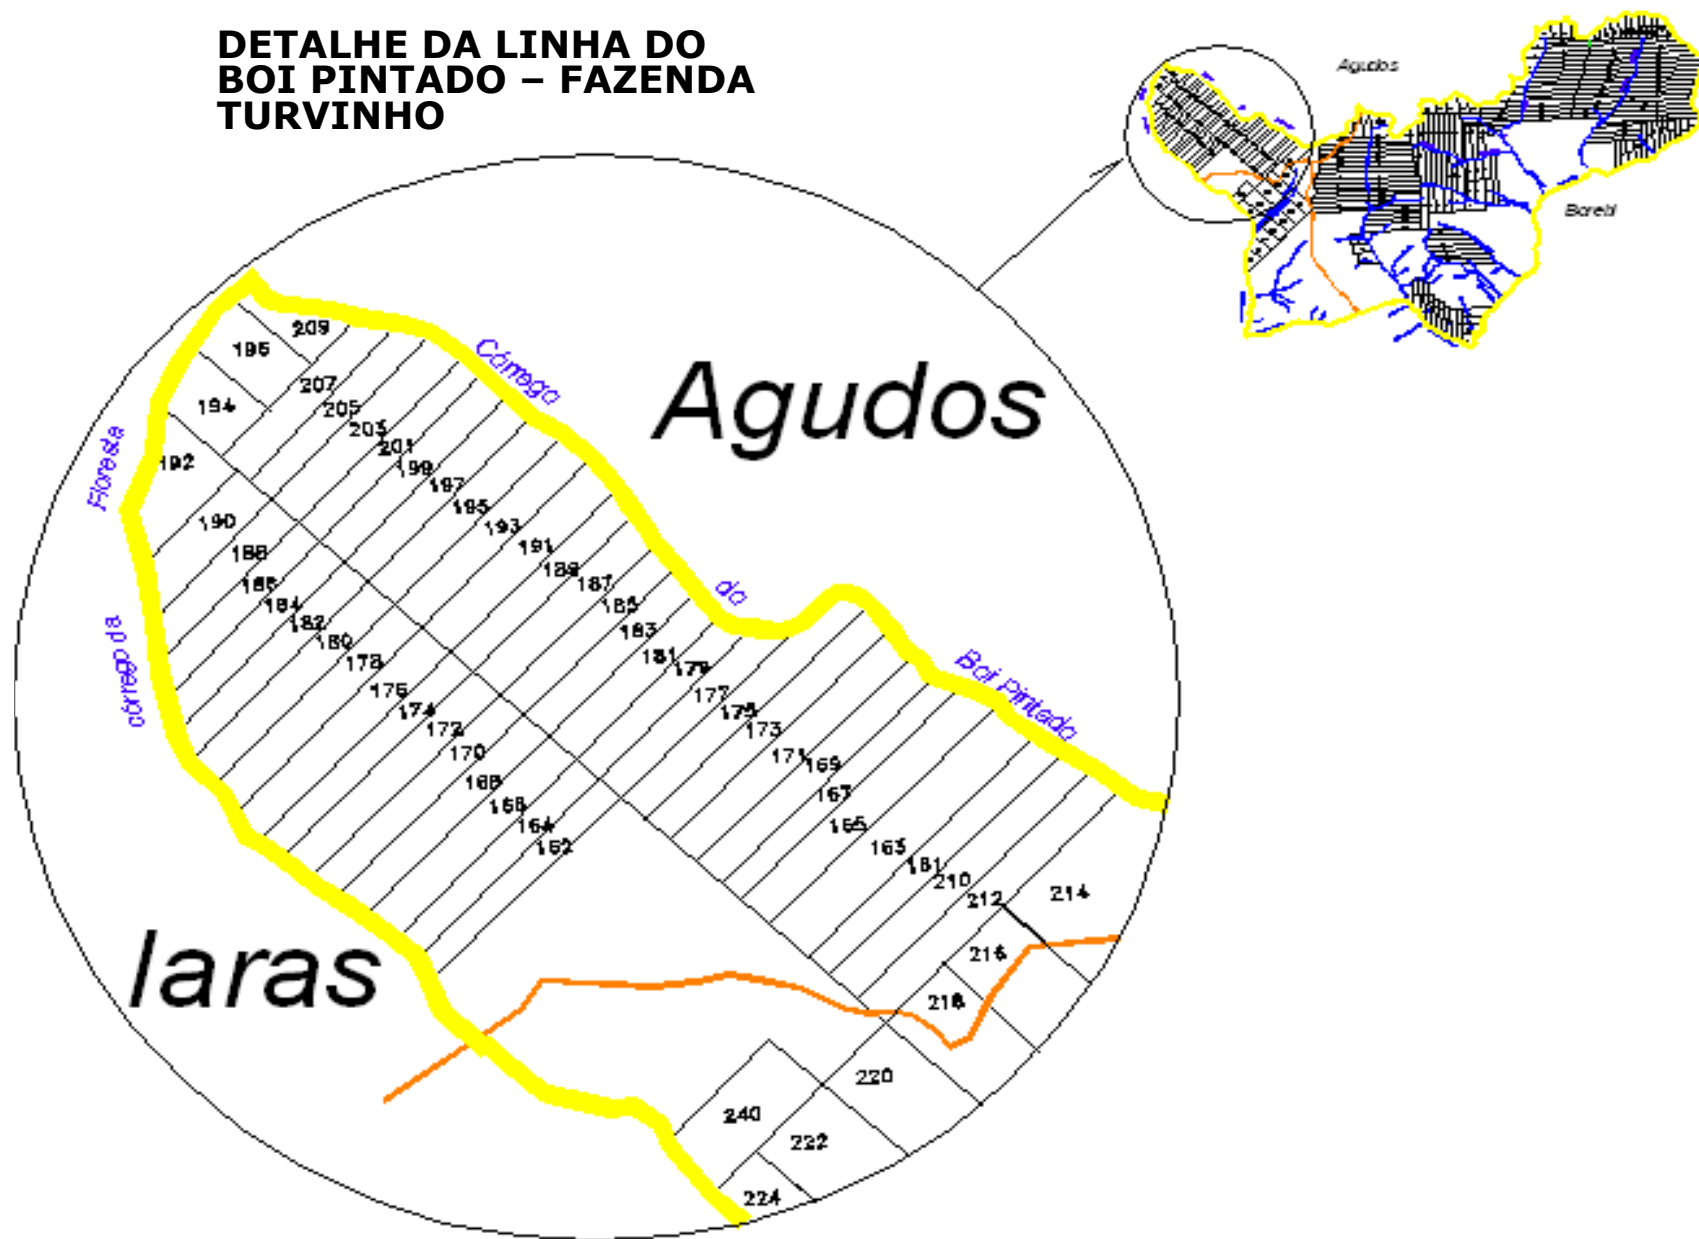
DETALHE DA LINHA DO BOI PINTADO – FAZENDA TURVINHO

Agudos

Borebi

Agudos

Córrego do Boi Pintado

Floresta

córrego da

209
196
207
194
205
203
201
192
199
197
195
190
193
188
191
186
189
187
184
185
182
183
180
181
178
179
177
176
175
174
173
172
171
170
169
168
167
166
165
164
163
162
161
210
212
214
216
218
220
240
222
224

Iaras